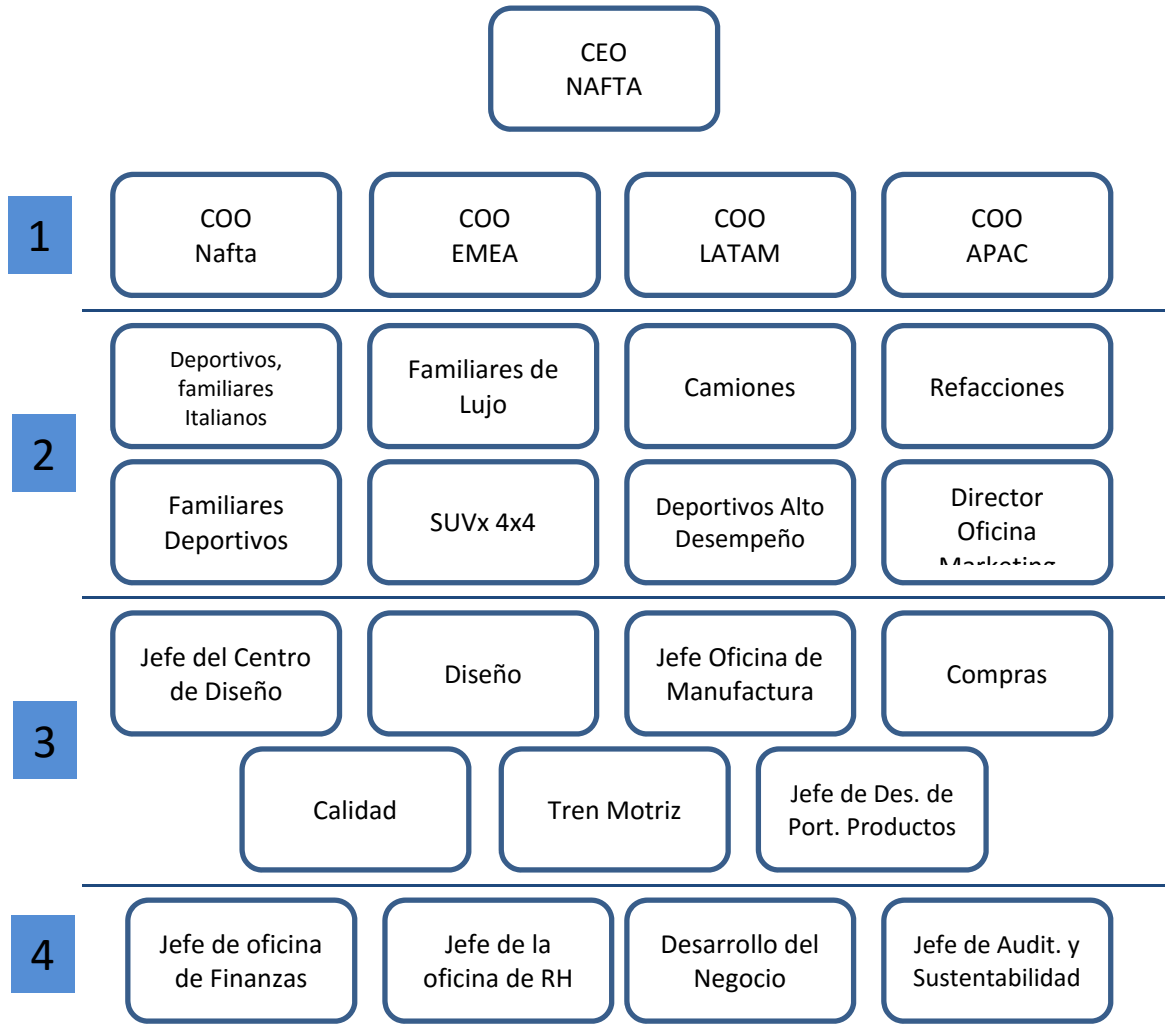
CEO
NAFTA

1

COO
Nafta

COO
EMEA

COO
LATAM

COO
APAC

2

Deportivos, familiares Italianos

Familiares de Lujo

Camiones

Refacciones

Familiares Deportivos

SUVx 4x4

Deportivos Alto Desempeño

Director Oficina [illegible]

3

Jefe del Centro de Diseño

Diseño

Jefe Oficina de Manufactura

Compras

Calidad

Tren Motriz

Jefe de Des. de Port. Productos

4

Jefe de oficina de Finanzas

Jefe de la oficina de RH

Desarrollo del Negocio

Jefe de Audit. y Sustentabilidad